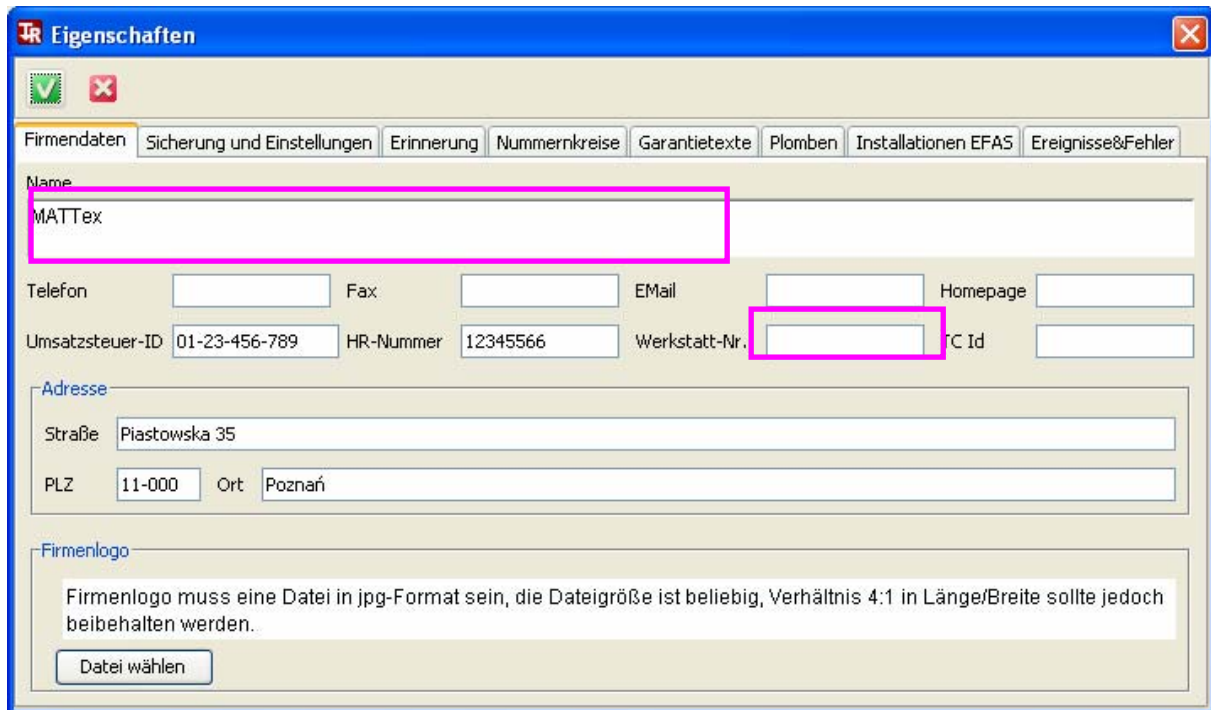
TR Eigenschaften

Firmendaten | Sicherung und Einstellungen | Erinnerung | Nummernkreise | Garantietexte | Plomben | Installationen EFAS | Ereignisse&Fehler

Name
MATTex

Telefon
Fax
EMail
Homepage
Umsatzsteuer-ID 01-23-456-789
HR-Nummer 12345566
Werkstatt-Nr.
TC Id

Adresse
Straße Piastowska 35
PLZ 11-000 Ort Poznań

Firmenlogo
Firmenlogo muss eine Datei in jpg-Format sein, die Dateigröße ist beliebig, Verhältnis 4:1 in Länge/Breite sollte jedoch beibehalten werden.
Datei wählen